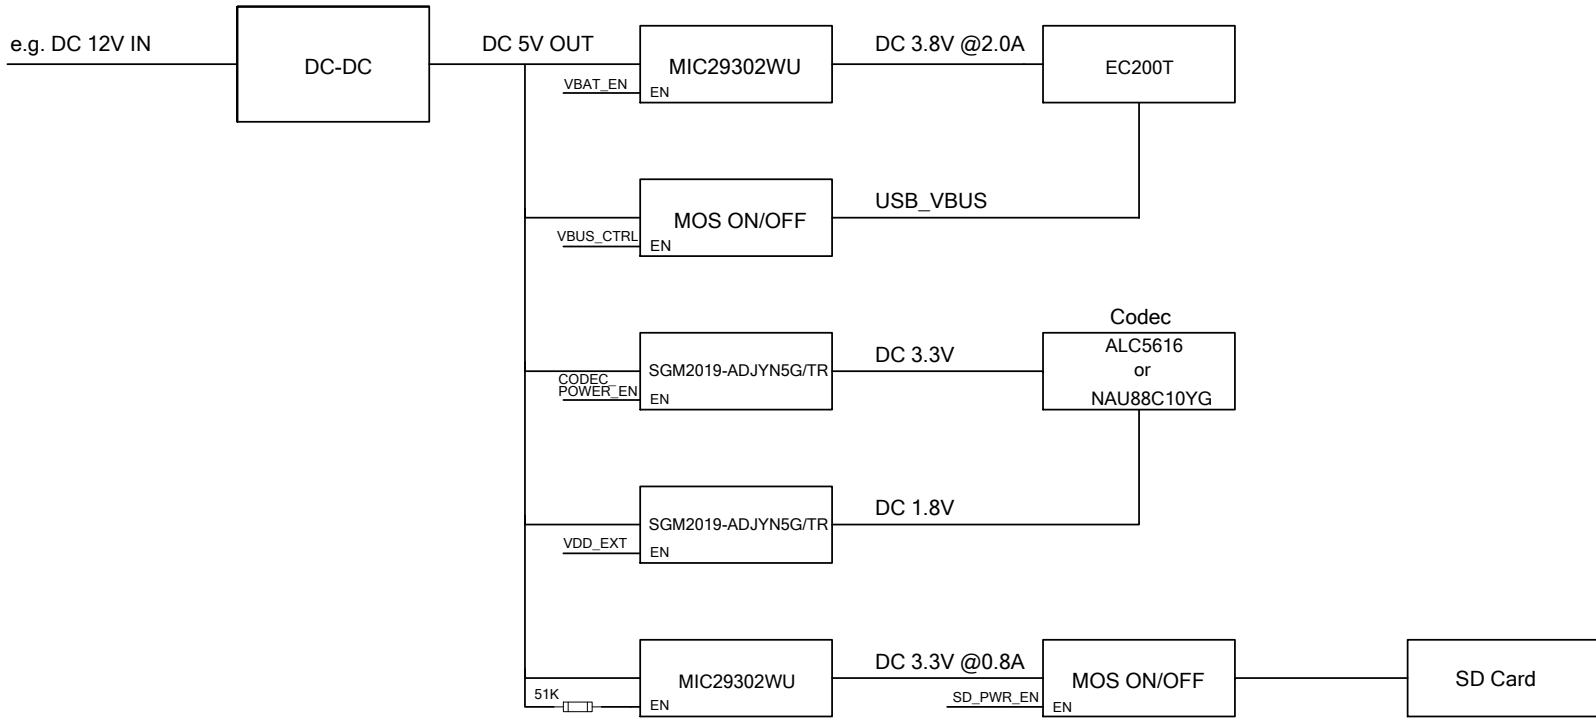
e.g. DC 12V IN

DC-DC

DC 5V OUT

MIC29302WU
VBAT_EN
EN

DC 3.8V @2.0A

EC200T

MOS ON/OFF
VBUS_CTRL
EN

USB_VBUS

SGM2019-ADJYN5G/TR
CODEC_POWER_EN
EN

DC 3.3V

Codec
ALC5616
or
NAU88C10YG

SGM2019-ADJYN5G/TR
VDD_EXT
EN

DC 1.8V

MIC29302WU
51K
EN

DC 3.3V @0.8A

MOS ON/OFF
SD_PWR_EN
EN

SD Card